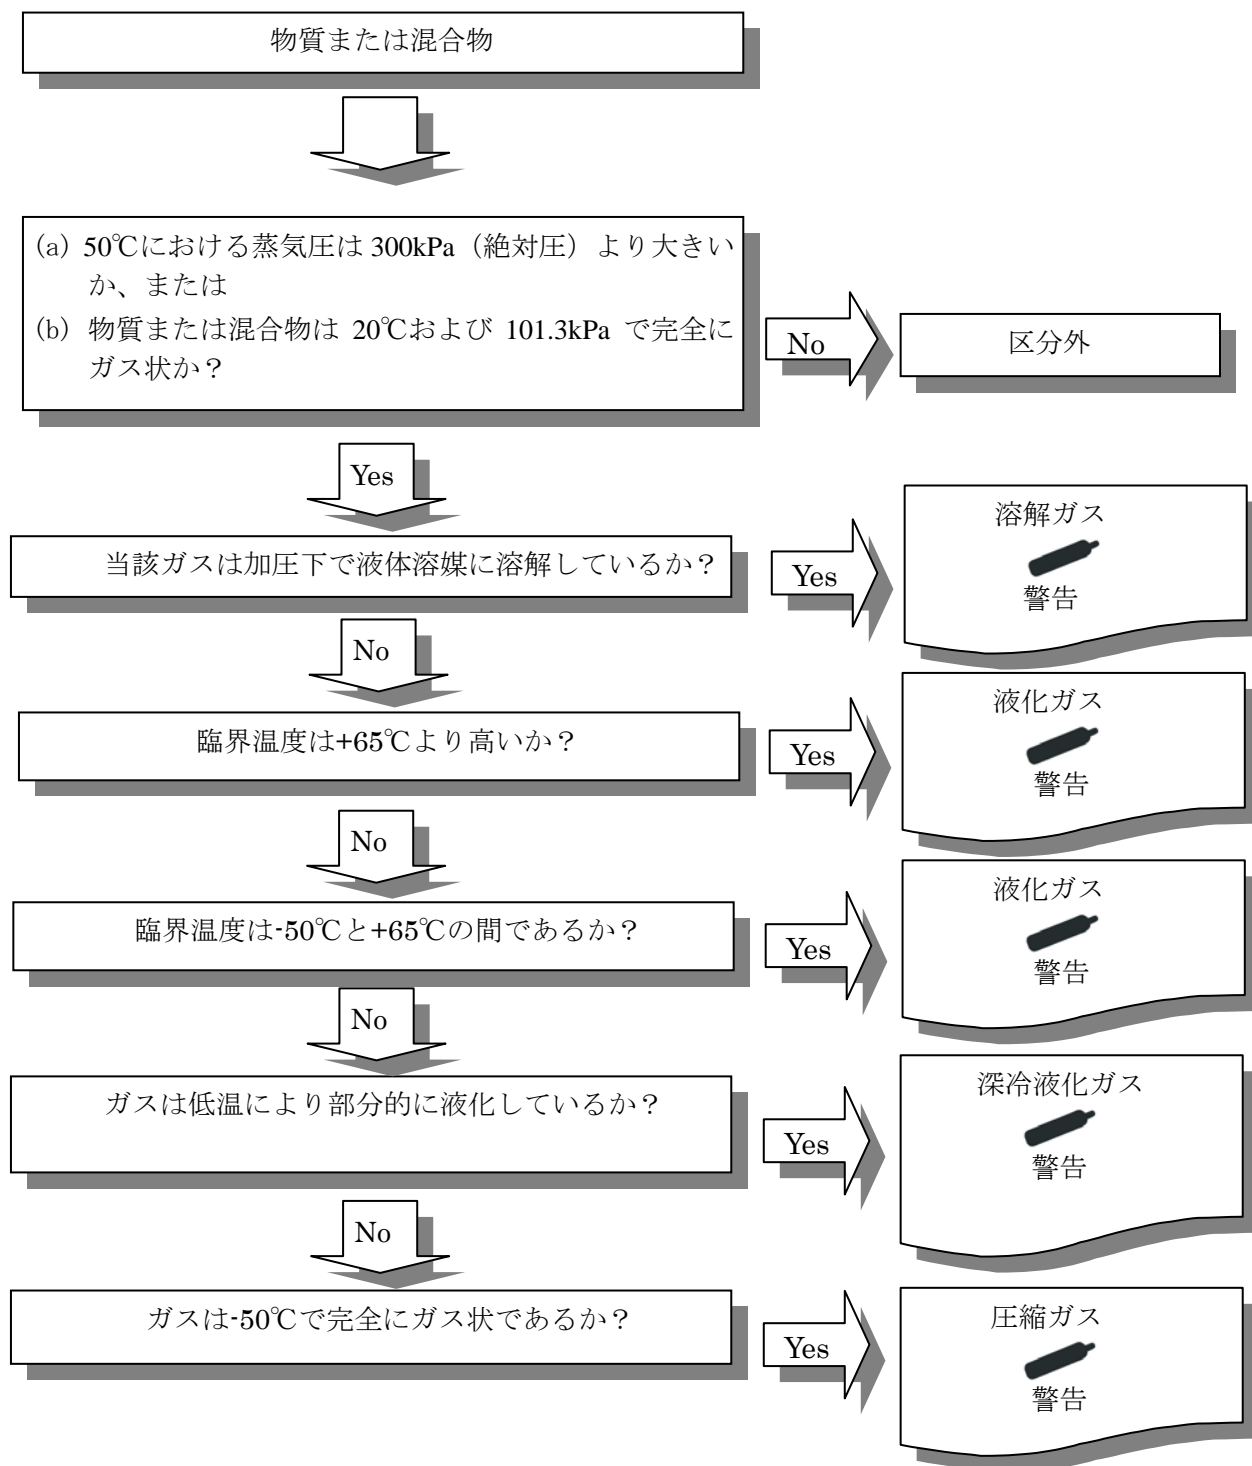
物質または混合物

(a) 50℃における蒸気圧は 300kPa（絶対圧）より大きいか、または
(b) 物質または混合物は 20℃および 101.3kPa で完全にガス状か？

No

区分外

Yes

当該ガスは加圧下で液体溶媒に溶解しているか？

Yes

溶解ガス
警告

No

臨界温度は+65℃より高いか？

Yes

液化ガス
警告

No

臨界温度は-50℃と+65℃の間であるか？

Yes

液化ガス
警告

No

ガスは低温により部分的に液化しているか？

Yes

深冷液化ガス
警告

No

ガスは-50℃で完全にガス状であるか？

Yes

圧縮ガス
警告